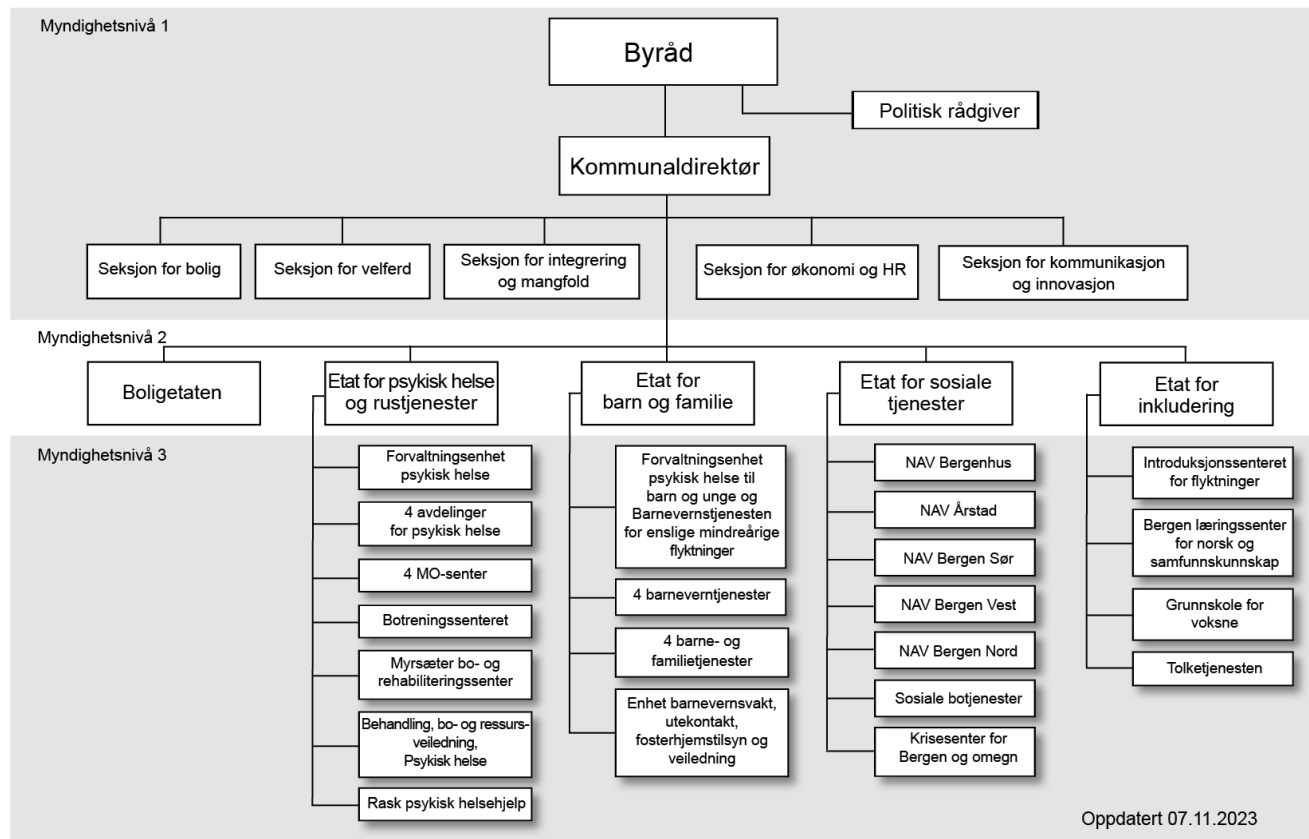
Myndighetsnivå 1

Byråd

Politisk rådgiver

Kommunaldirektør

Seksjon for bolig

Seksjon for velferd

Seksjon for integrering og mangfold

Seksjon for økonomi og HR

Seksjon for kommunikasjon og innovasjon

Myndighetsnivå 2

Boligetaten

Etat for psykisk helse og rustjenester

Etat for barn og familie

Etat for sosiale tjenester

Etat for inkludering

Myndighetsnivå 3

Forvaltningsenhet psykisk helse

4 avdelinger for psykisk helse

4 MO-senter

Botreningssenteret

Myrsæter bo- og rehabiliteringssenter

Behandling, bo- og ressursveiledning, Psykisk helse

Rask psykisk helsehjelp

Forvaltningsenhet psykisk helse til barn og unge og Barnevernstjenesten for enslige mindreårige flyktninger

4 barneverntjenester

4 barne- og familietjenester

Enhet barnevernsvakt, utekontakt, fosterhjemstilsyn og veiledning

NAV Bergenhus

NAV Årstad

NAV Bergen Sør

NAV Bergen Vest

NAV Bergen Nord

Sosiale botjenester

Krisesenter for Bergen og omegn

Introduksjonssenteret for flyktninger

Bergen læringssenter for norsk og samfunnskunnskap

Grunnskole for voksne

Tolketjenesten

Oppdatert 07.11.2023